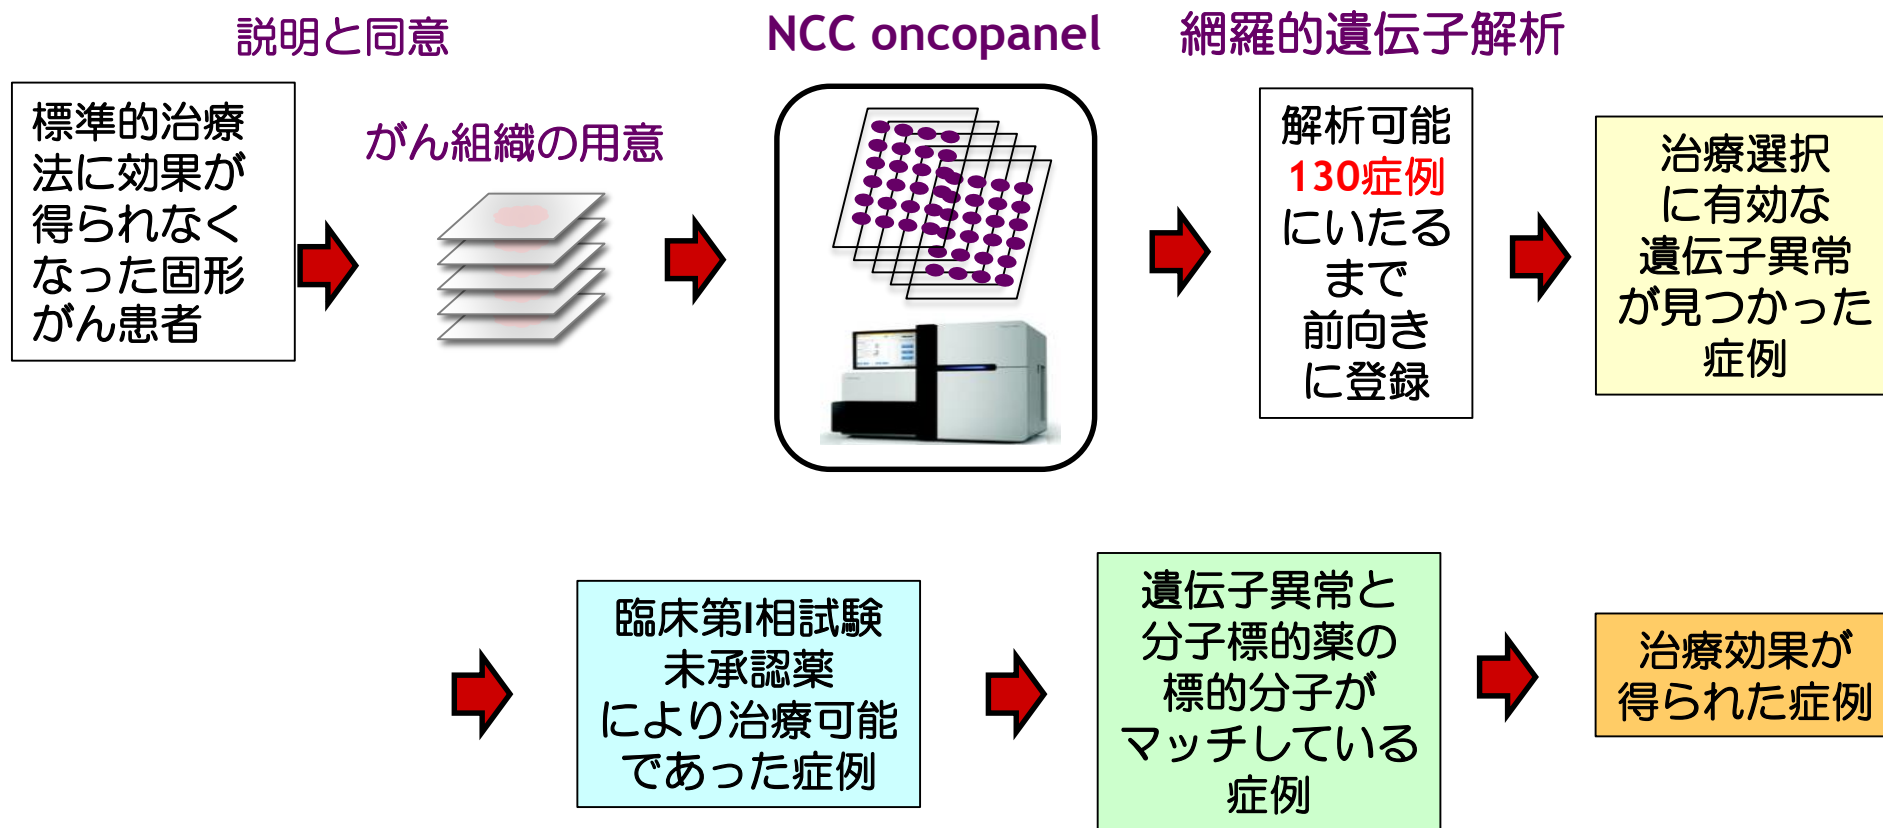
説明と同意

NCC oncopanel

網羅的遺伝子解析

標準的治療法に効果が得られなくなった固形がん患者

がん組織の用意

解析可能
130症例
にいたるまで
前向きに登録

治療選択に有効な遺伝子異常が見つかった症例

臨床第I相試験
未承認薬
により治療可能であった症例

遺伝子異常と分子標的薬の標的分子がマッチしている症例

治療効果が得られた症例